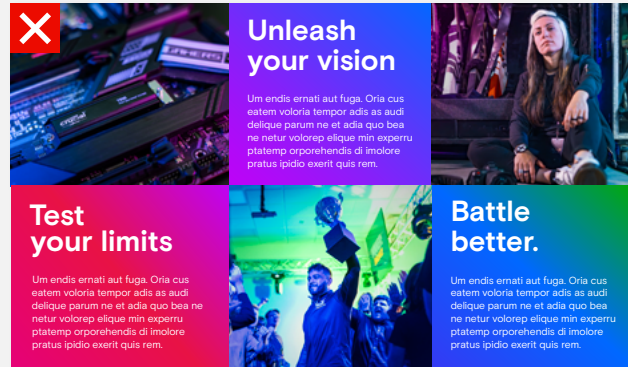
Unleash your vision

Um endis ernati aut fuga. Oria cus eatem voloria tempor adis as audi delique parum ne et adia quo bea ne netur volorep elique min experru ptatemp orporehendis di imolore pratus ipidio exerit quis rem.

Test your limits

Um endis ernati aut fuga. Oria cus eatem voloria tempor adis as audi delique parum ne et adia quo bea ne netur volorep elique min experru ptatemp orporehendis di imolore pratus ipidio exerit quis rem.

Battle better.

Um endis ernati aut fuga. Oria cus eatem voloria tempor adis as audi delique parum ne et adia quo bea ne netur volorep elique min experru ptatemp orporehendis di imolore pratus ipidio exerit quis rem.